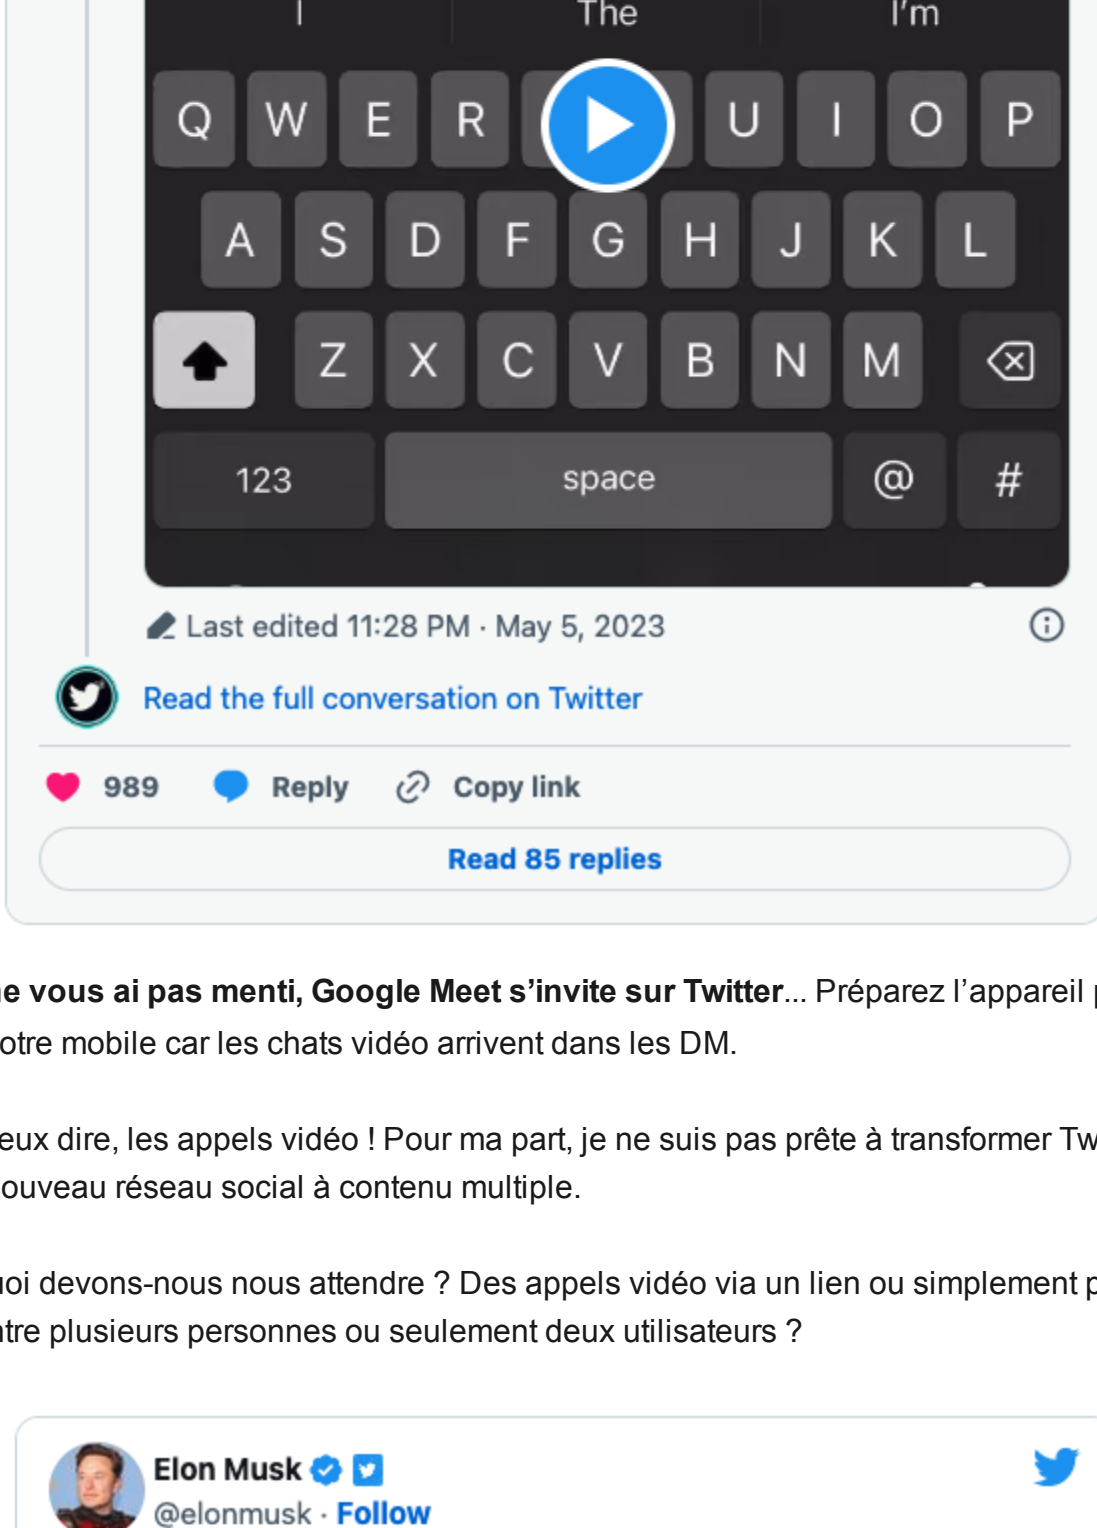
I The I'm

Q W E R U I O P

A S D F G H J K L

Z X C V B N M

123 space @ #

Last edited 11:28 PM · May 5, 2023

Read the full conversation on Twitter

989 Reply Copy link

Read 85 replies

e vous ai pas menti, Google Meet s'invite sur Twitter... Préparez l'appareil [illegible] otre mobile car les chats vidéo arrivent dans les DM.

eux dire, les appels vidéo ! Pour ma part, je ne suis pas prête à transformer Tw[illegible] ouveau réseau social à contenu multiple.

oi devons-nous nous attendre ? Des appels vidéo via un lien ou simplement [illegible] tre plusieurs personnes ou seulement deux utilisateurs ?

Elon Musk
@elonmusk · Follow